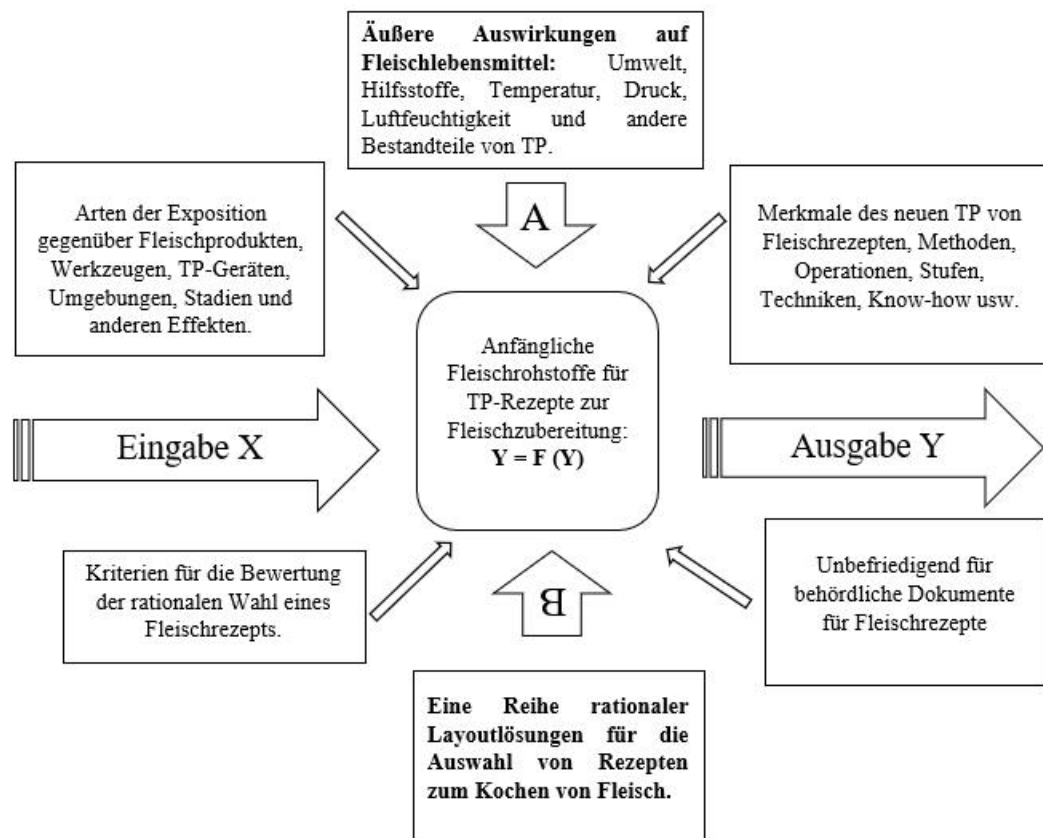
**Äußere Auswirkungen auf Fleischlebensmittel:** Umwelt, Hilfsstoffe, Temperatur, Druck, Luftfeuchtigkeit und andere Bestandteile von TP.

Arten der Exposition gegenüber Fleischprodukten, Werkzeugen, TP-Geräten, Umgebungen, Stadien und anderen Effekten.

A

Merkmale des neuen TP von Fleischrezepten, Methoden, Operationen, Stufen, Techniken, Know-how usw.

Anfängliche Fleischrohstoffe für TP-Rezepte zur Fleischzubereitung:
**Y = F (Y)**

Eingabe X

Ausgabe Y

Kriterien für die Bewertung der rationalen Wahl eines Fleischrezepts.

B

Unbefriedigend für behördliche Dokumente für Fleischrezepte

**Eine Reihe rationaler Layoutlösungen für die Auswahl von Rezepten zum Kochen von Fleisch.**